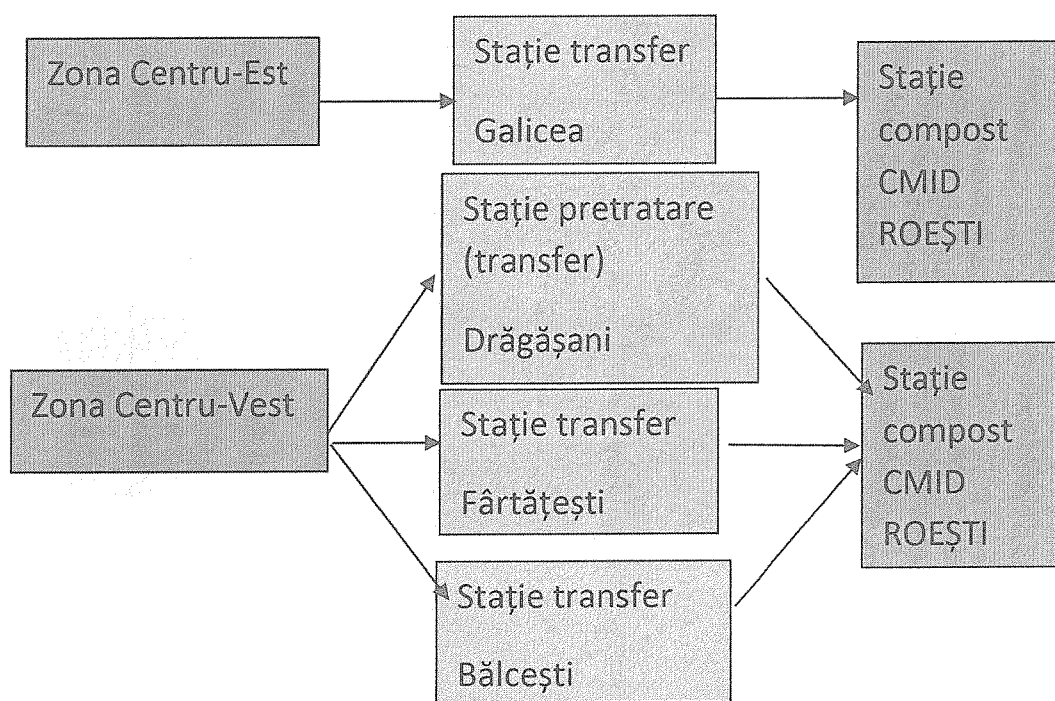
Zona Centru-Est

Stație transfer

Galicea

Stație compost CMID ROEȘTI

Stație pretratare (transfer)

Drăgășani

Zona Centru-Vest

Stație transfer

Fârtățești

Stație compost CMID ROEȘTI

Stație transfer

Bălcești